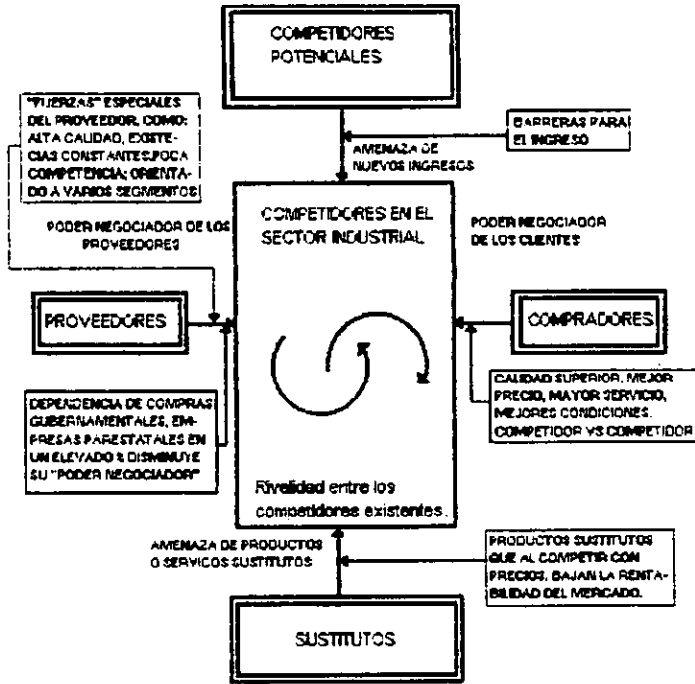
COMPETIDORES POTENCIALES

"FUERZAS" ESPECIALES DEL PROVEEDOR, COMO: ALTA CALIDAD, EXIGENCIAS CONSTANTES/POCA COMPETENCIA; ORIENTADO A VARIOS SEGMENTOS

BARRERAS PARA EL INGRESO

AMENAZA DE NUEVOS INGRESOS

PODER NEGOCIADOR DE LOS PROVEEDORES

COMPETIDORES EN EL SECTOR INDUSTRIAL

PODER NEGOCIADOR DE LOS CLIENTES

PROVEEDORES

COMPRADORES

CALIDAD SUPERIOR, MEJOR PRECIO, MAYOR SERVICIO, MEJORES CONDICIONES. COMPETIDOR VS COMPETIDOR

DEPENDENCIA DE COMPRAS GUBERNAMENTALES, EMPRESAS PARESTATALES EN UN ELEVADO % DISMINUYE SU "PODER NEGOCIADOR"

Rivalidad entre los competidores existentes.

AMENAZA DE PRODUCTOS O SERVICIOS SUSTITUTOS

PRODUCTOS SUSTITUTOS QUE AL COMPETIR CON PRECIOS, BAJAN LA RENTABILIDAD DEL MERCADO.

SUSTITUTOS